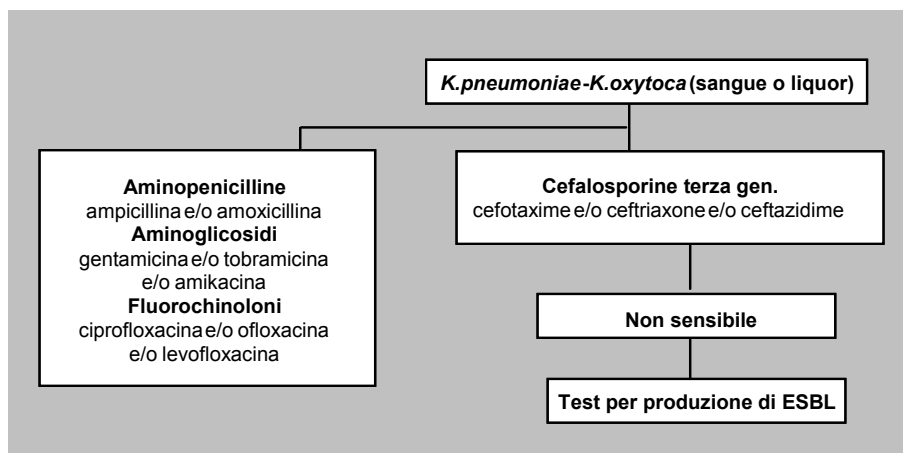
K.pneumoniae-K.oxytoca (sangue o liquor)

Aminopenicilline
ampicillina e/o amoxicillina
Aminoglicosidi
gentamicina e/o tobramicina e/o amikacina
Fluorochinoloni
ciprofloxacina e/o ofloxacina e/o levofloxacina

Cefalosporine terza gen.
cefotaxime e/o ceftriaxone e/o ceftazidime

Non sensibile

Test per produzione di ESBL